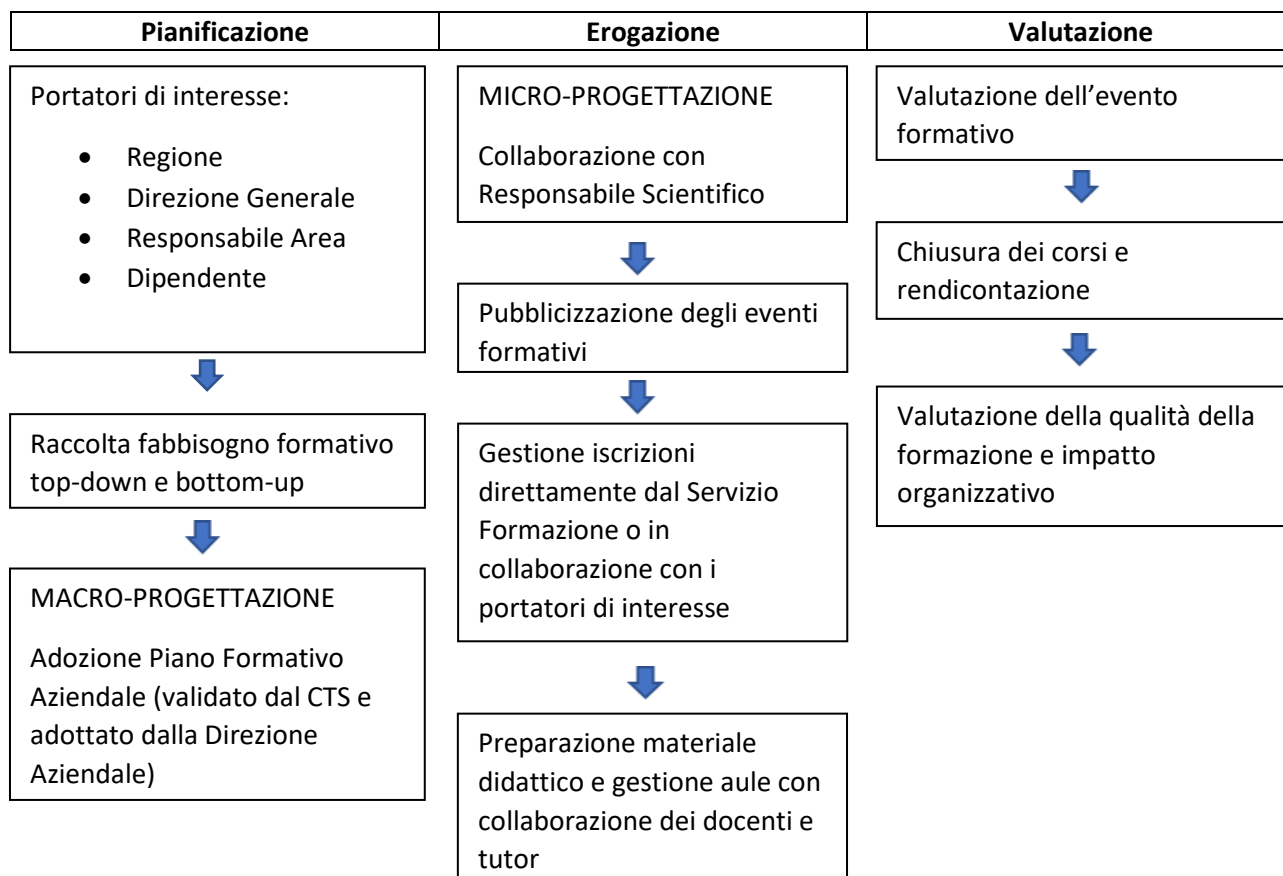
| Pianificazione | Erogazione | Valutazione |
|---|---|---|

Portatori di interesse:

- Regione
- Direzione Generale
- Responsabile Area
- Dipendente

Raccolta fabbisogno formativo top-down e bottom-up

MACRO-PROGETTAZIONE

Adozione Piano Formativo Aziendale (validato dal CTS e adottato dalla Direzione Aziendale)

MICRO-PROGETTAZIONE

Collaborazione con Responsabile Scientifico

Pubblicizzazione degli eventi formativi

Gestione iscrizioni direttamente dal Servizio Formazione o in collaborazione con i portatori di interesse

Preparazione materiale didattico e gestione aule con collaborazione dei docenti e tutor

Valutazione dell'evento formativo

Chiusura dei corsi e rendicontazione

Valutazione della qualità della formazione e impatto organizzativo